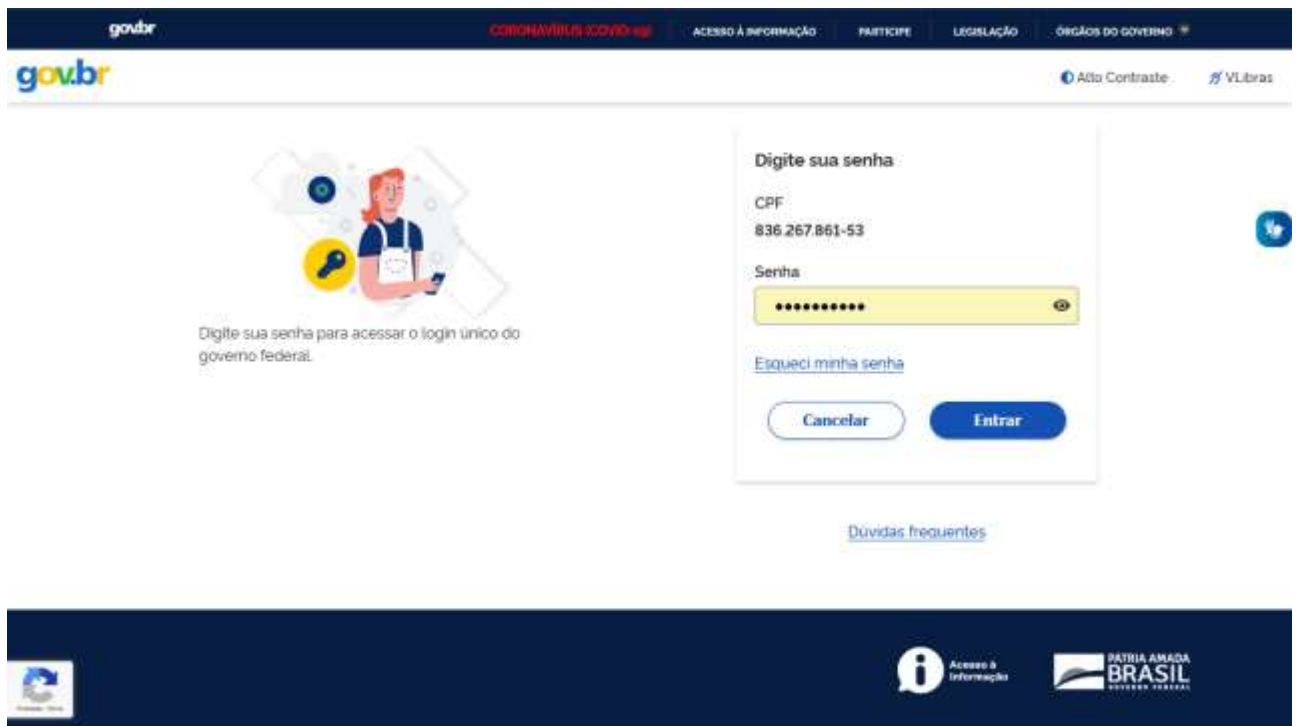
gov.br

CORONAVÍRUS (COVID-19)

ACESSO À INFORMAÇÃO

PARTICIPE

LEGISLAÇÃO

ÓRGÃOS DO GOVERNO

gov.br

Alto Contraste

VLibras

Digite sua senha para acessar o login único do governo federal.

Digite sua senha

CPF

836.267.861-53

Senha

••••••••••

Esqueci minha senha

Cancelar

Entrar

Dúvidas frequentes

Acesso à Informação

PÁTRIA AMADA BRASIL

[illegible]